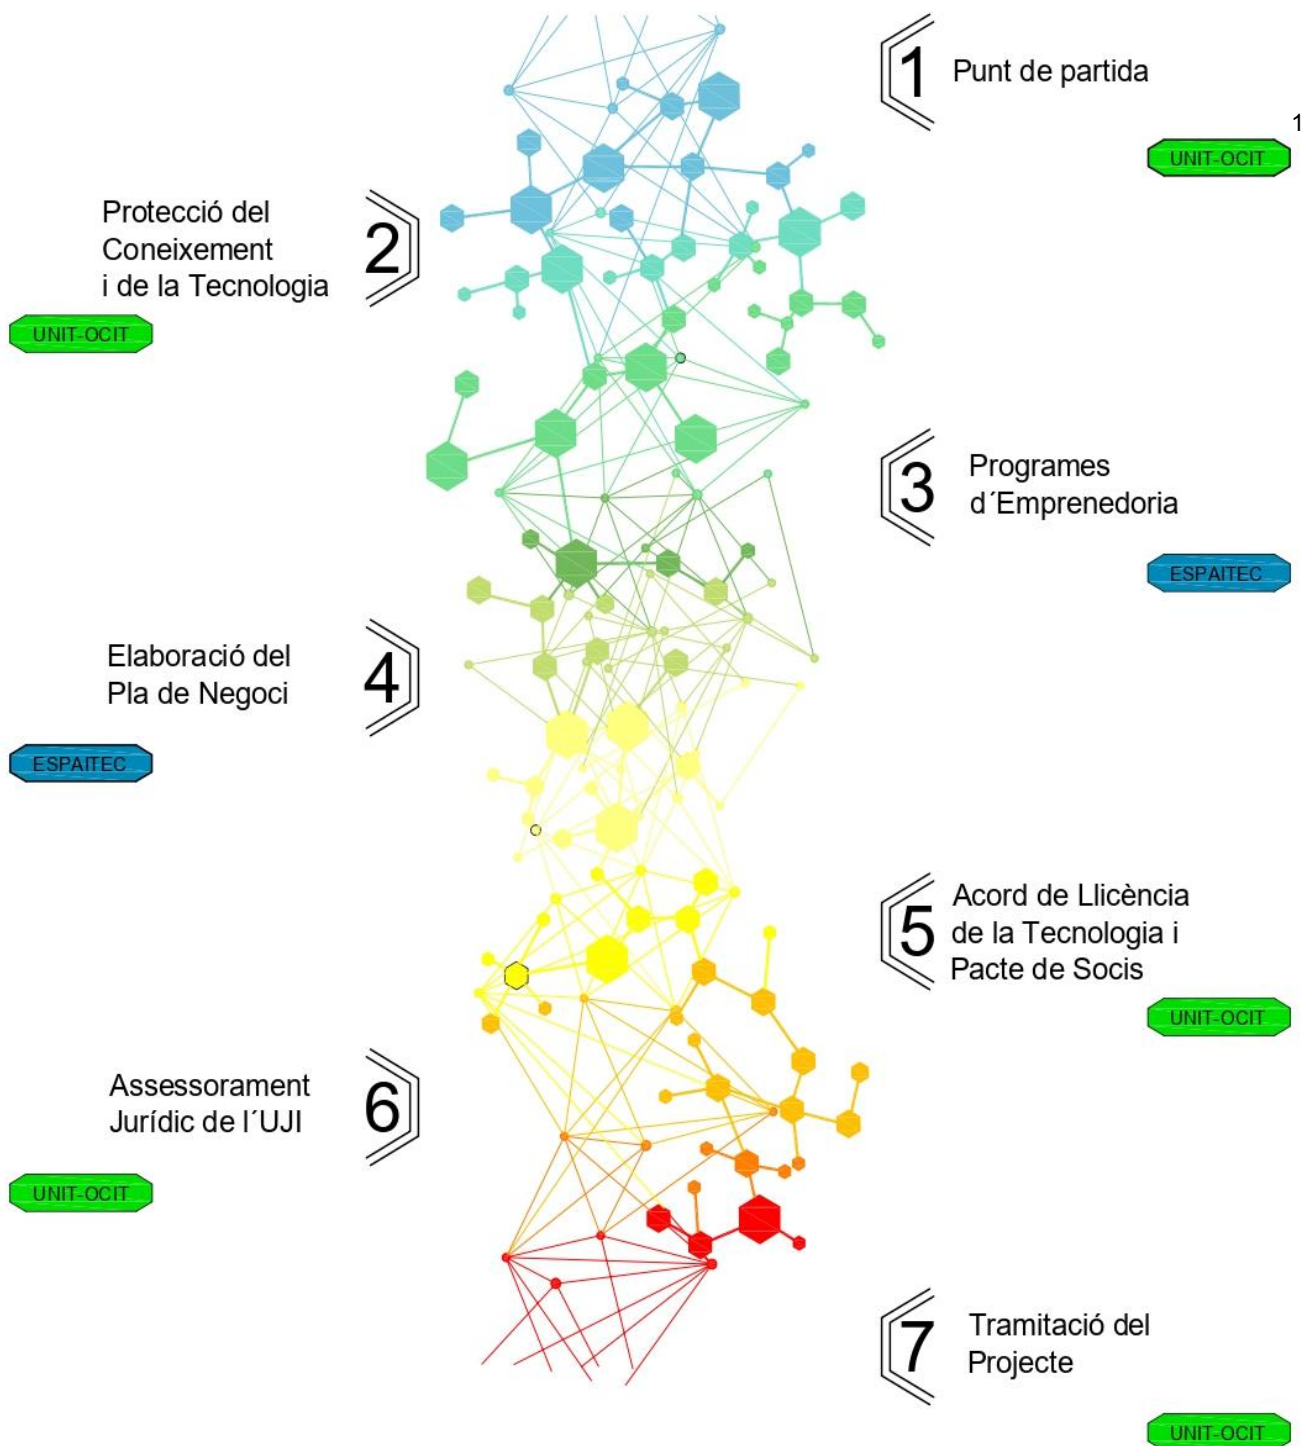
1 Punt de partida

1

UNIT-OCIT

Protecció del Coneixement i de la Tecnologia

2

UNIT-OCIT

3 Programes d´Emprenedoria

ESPAITEC

Elaboració del Pla de Negoci

4

ESPAITEC

5 Acord de Llicència de la Tecnologia i Pacte de Socis

UNIT-OCIT

Assessorament Jurídic de l´UJI

6

UNIT-OCIT

7 Tramitació del Projecte

UNIT-OCIT